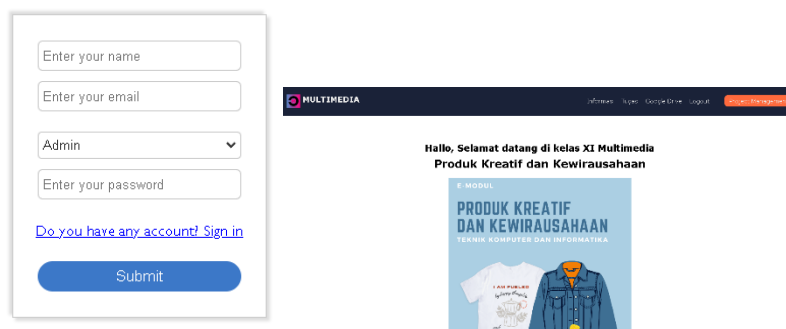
Enter your name

Enter your email

Admin

Enter your password

Do you have any account? Sign in

Submit

MULTIMEDIA

Informasi Tugas Google Drive Logout Project Management

Hallo, Selamat datang di kelas XI Multimedia
Produk Kreatif dan Kewirausahaan

E MODUL
PRODUK KREATIF DAN KEWIRAUSAHAAN
TEKNIK KOMPUTER DAN INFORMATIKA

I AM PUBLIC
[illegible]